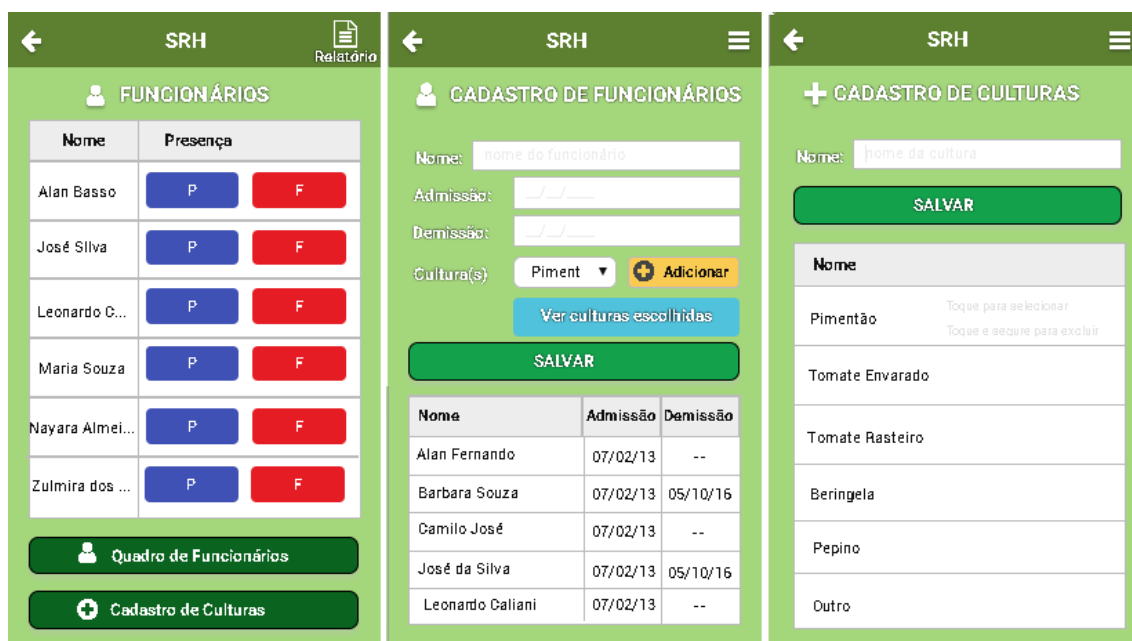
SRH
Relatório

FUNCIONÁRIOS

| Nome | Presença | |
|---|---|---|
| Alan Basso | P | F |
| José Silva | P | F |
| Leonardo C... | P | F |
| Maria Souza | P | F |
| Nayara Almei... | P | F |
| Zulmira dos ... | P | F |

Quadro de Funcionários

Cadastro de Culturas

SRH

CADASTRO DE FUNCIONÁRIOS

Nome: nome do funcionário
Admissão: \_\_/\_\_/\_\_\_\_
Demissão: \_\_/\_\_/\_\_\_\_
Cultura(s) Piment ▼ Adicionar
Ver culturas escolhidas
SALVAR

| Nome | Admissão | Demissão |
|---|---|---|
| Alan Fernando | 07/02/13 | -- |
| Barbara Souza | 07/02/13 | 05/10/16 |
| Camilo José | 07/02/13 | -- |
| José da Silva | 07/02/13 | 05/10/16 |
| Leonardo Caliani | 07/02/13 | -- |

SRH

CADASTRO DE CULTURAS

Nome: nome da cultura
SALVAR

| Nome |
|---|
| Pimentão Toque para selecionar Toque e segure para excluir |
| Tomate Envarado |
| Tomate Rasteiro |
| Beringela |
| Pepino |
| Outro |